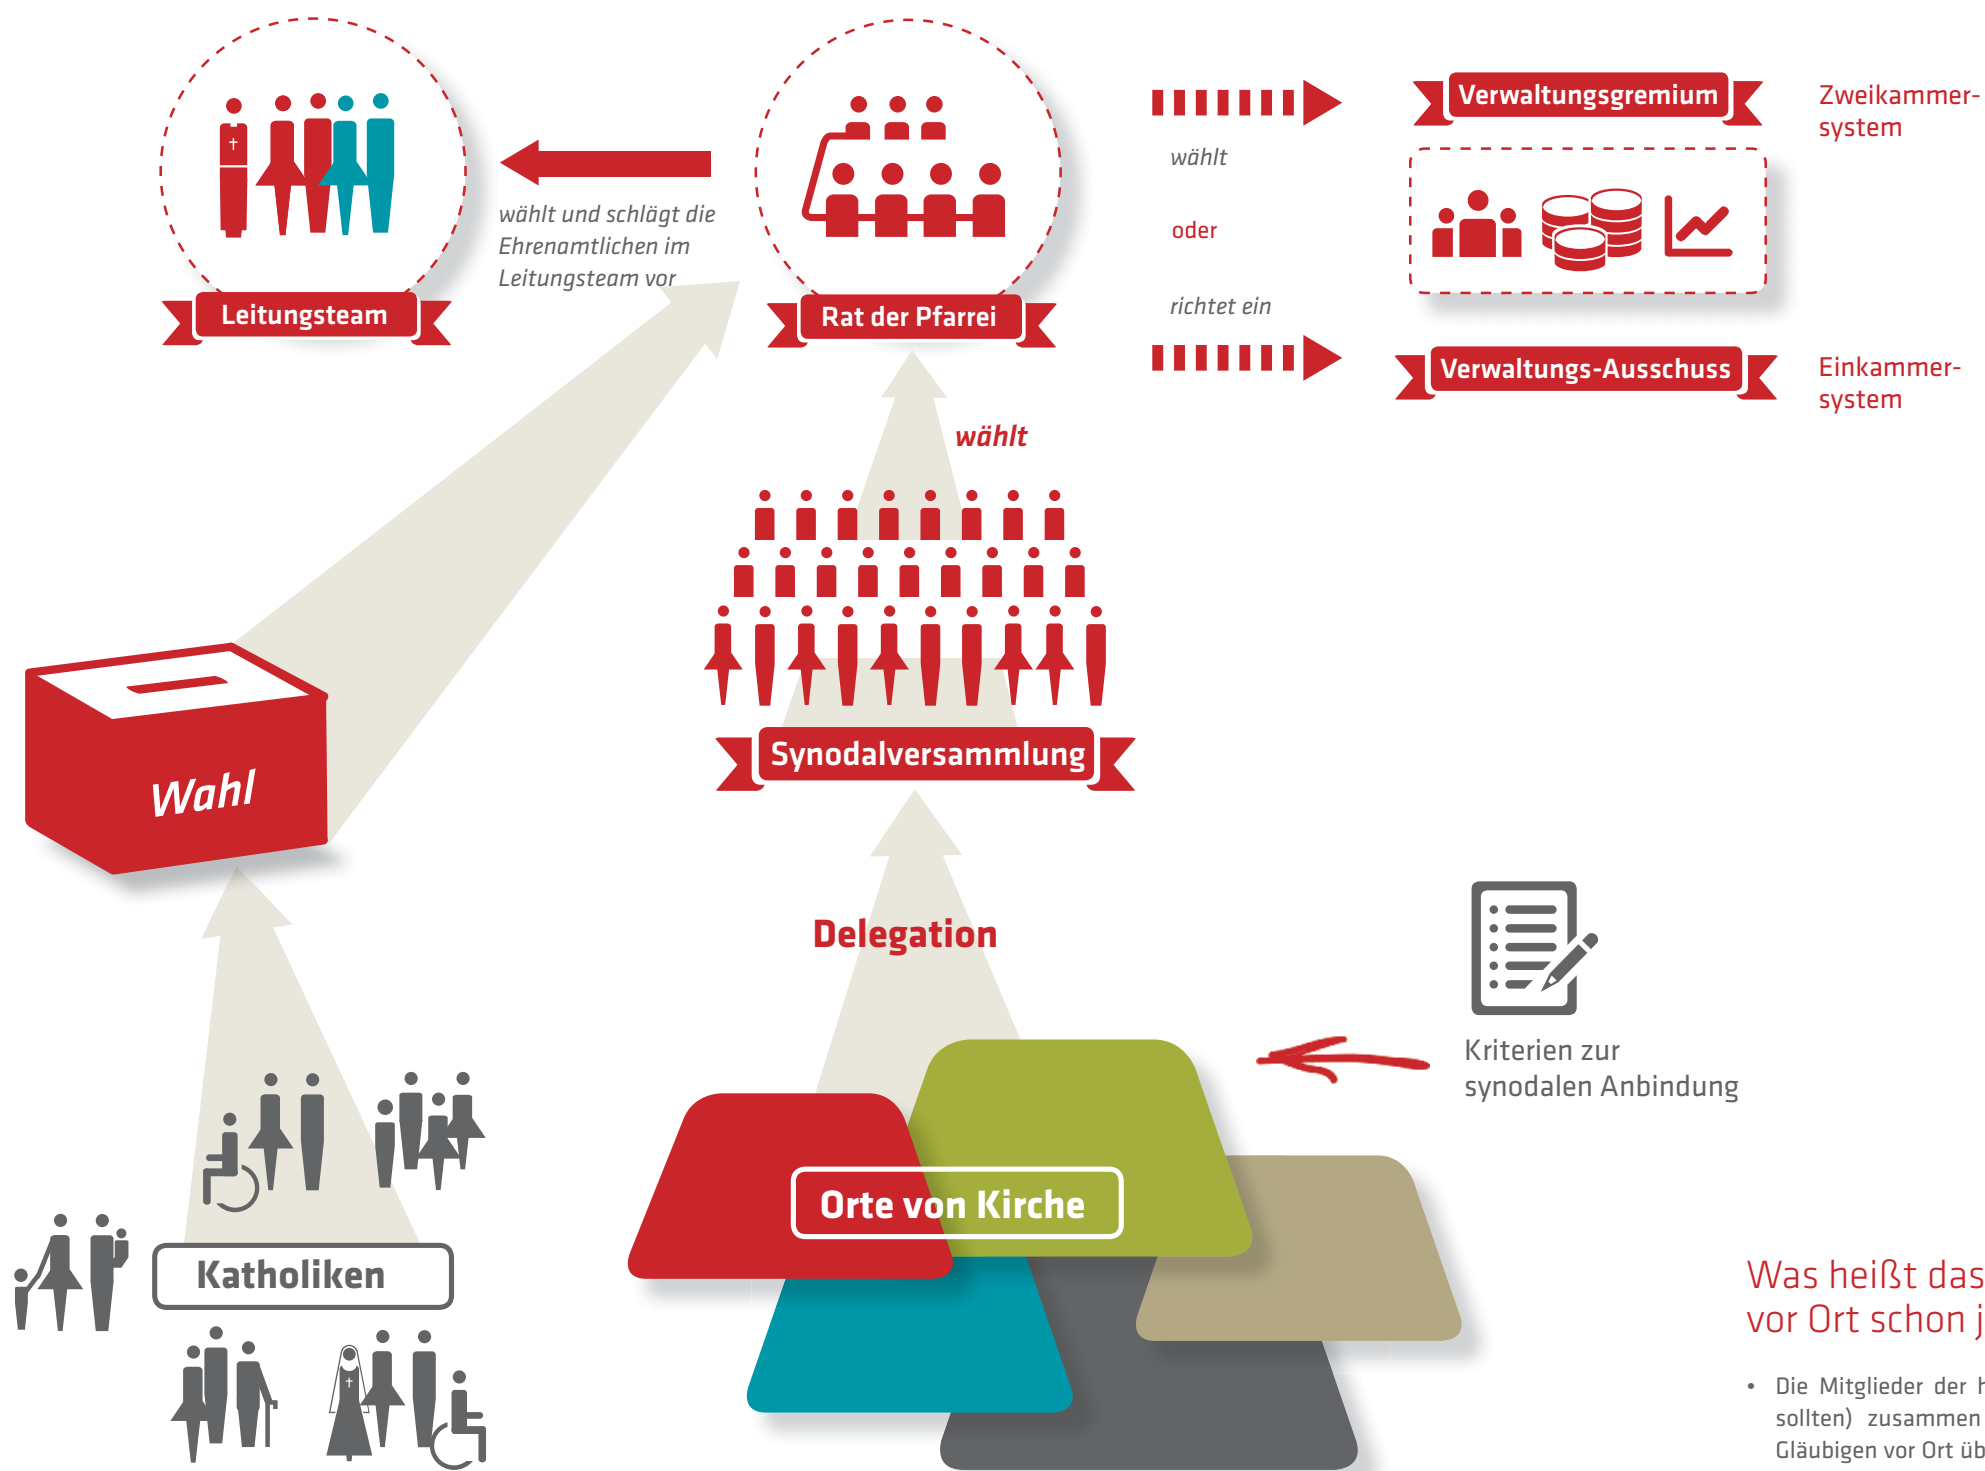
Leitungsteam

wählt und schlägt die Ehrenamtlichen im Leitungsteam vor

Rat der Pfarrei

wählt

oder

richtet ein

Verwaltungsgremium

Zweikammer-system

Verwaltungs-Ausschuss

Einkammer-system

wählt

Synodalversammlung

Wahl

Delegation

Kriterien zur synodalen Anbindung

Katholiken

Orte von Kirche

Was heißt das vor Ort schon j

• Die Mitglieder der h sollten) zusammen Gläubigen vor Ort üb